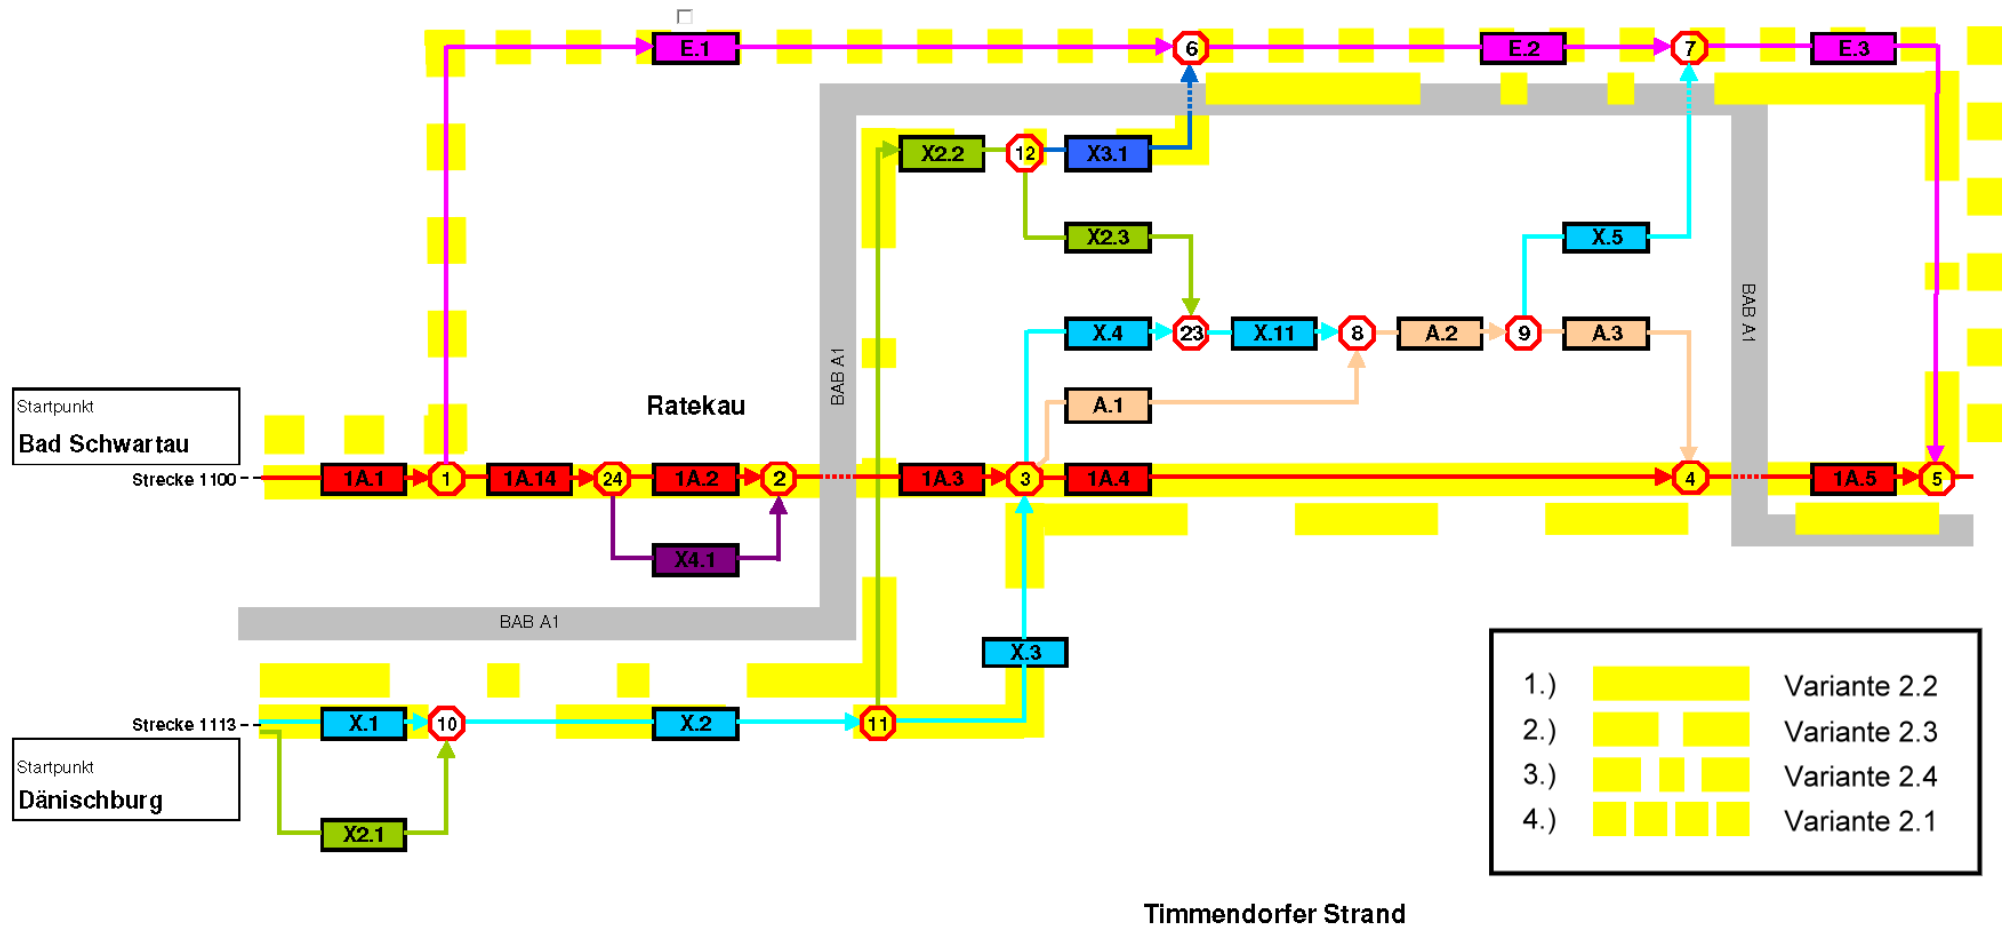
E.1
6
E.2
7
E.3
X2.2
12
X3.1
X2.3
X.5
BAB A1
X.4
23
X.11
8
A.2
9
A.3
Startpunkt
Bad Schwartau
Ratekau
BAB A1
A.1
Strecke 1100
1A.1
1
1A.14
24
1A.2
2
1A.3
3
1A.4
4
1A.5
5
X4.1
BAB A1
X.3
Strecke 1113
X.1
10
X.2
11
Startpunkt
Dänischburg
X2.1

| 1.) | Variante 2.2 |
|---|---|
| 2.) | Variante 2.3 |
| 3.) | Variante 2.4 |
| 4.) | Variante 2.1 |

Timmendorfer Strand